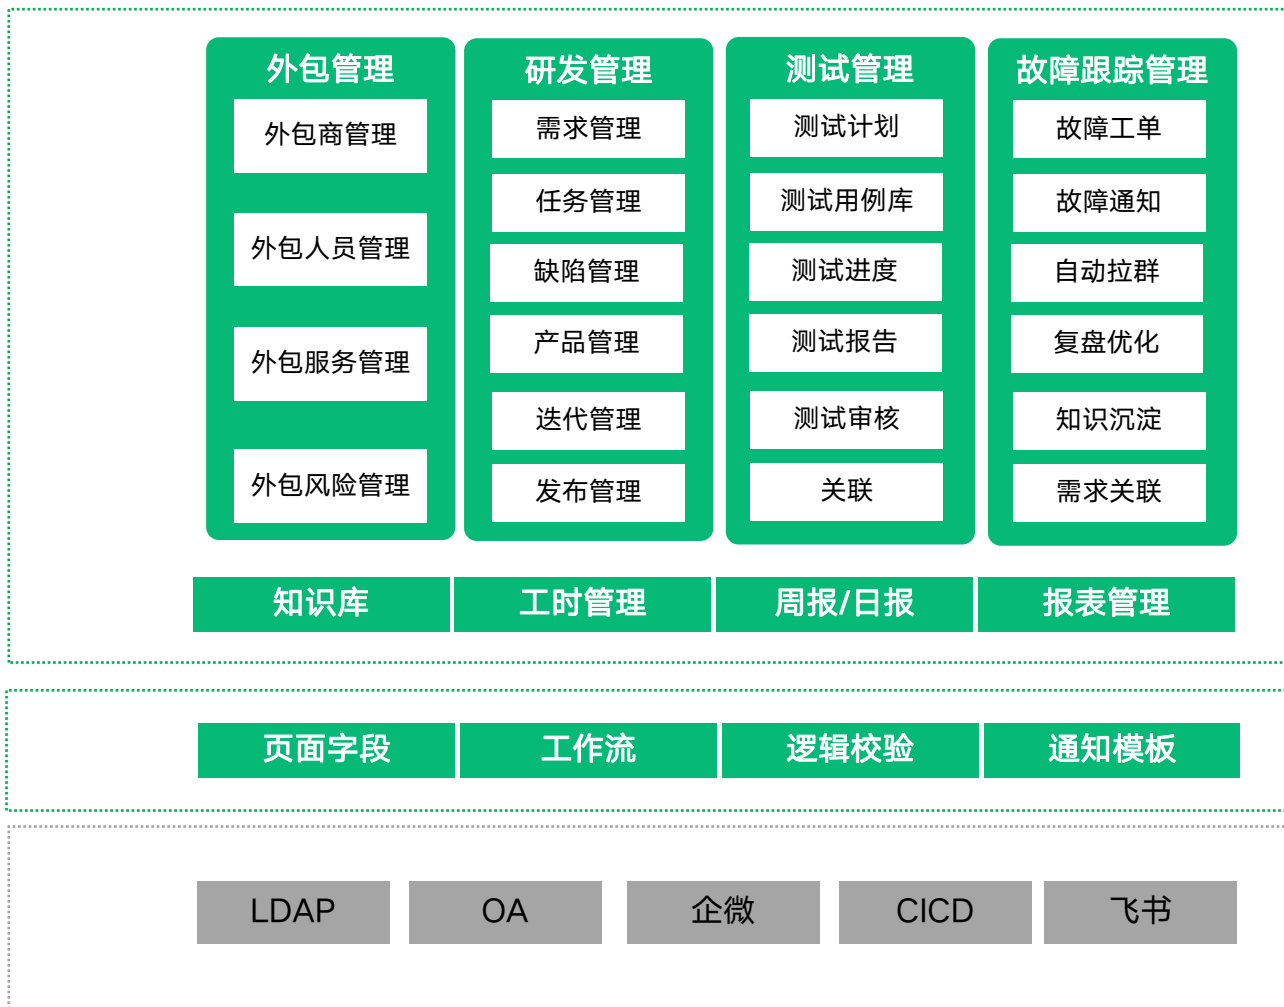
外包管理
外包商管理
外包人员管理
外包服务管理
外包风险管理

研发管理
需求管理
任务管理
缺陷管理
产品管理
迭代管理
发布管理

测试管理
测试计划
测试用例库
测试进度
测试报告
测试审核
关联

故障跟踪管理
故障工单
故障通知
自动拉群
复盘优化
知识沉淀
需求关联

知识库
工时管理
周报/日报
报表管理

页面字段
工作流
逻辑校验
通知模板

LDAP
OA
企微
CICD
飞书